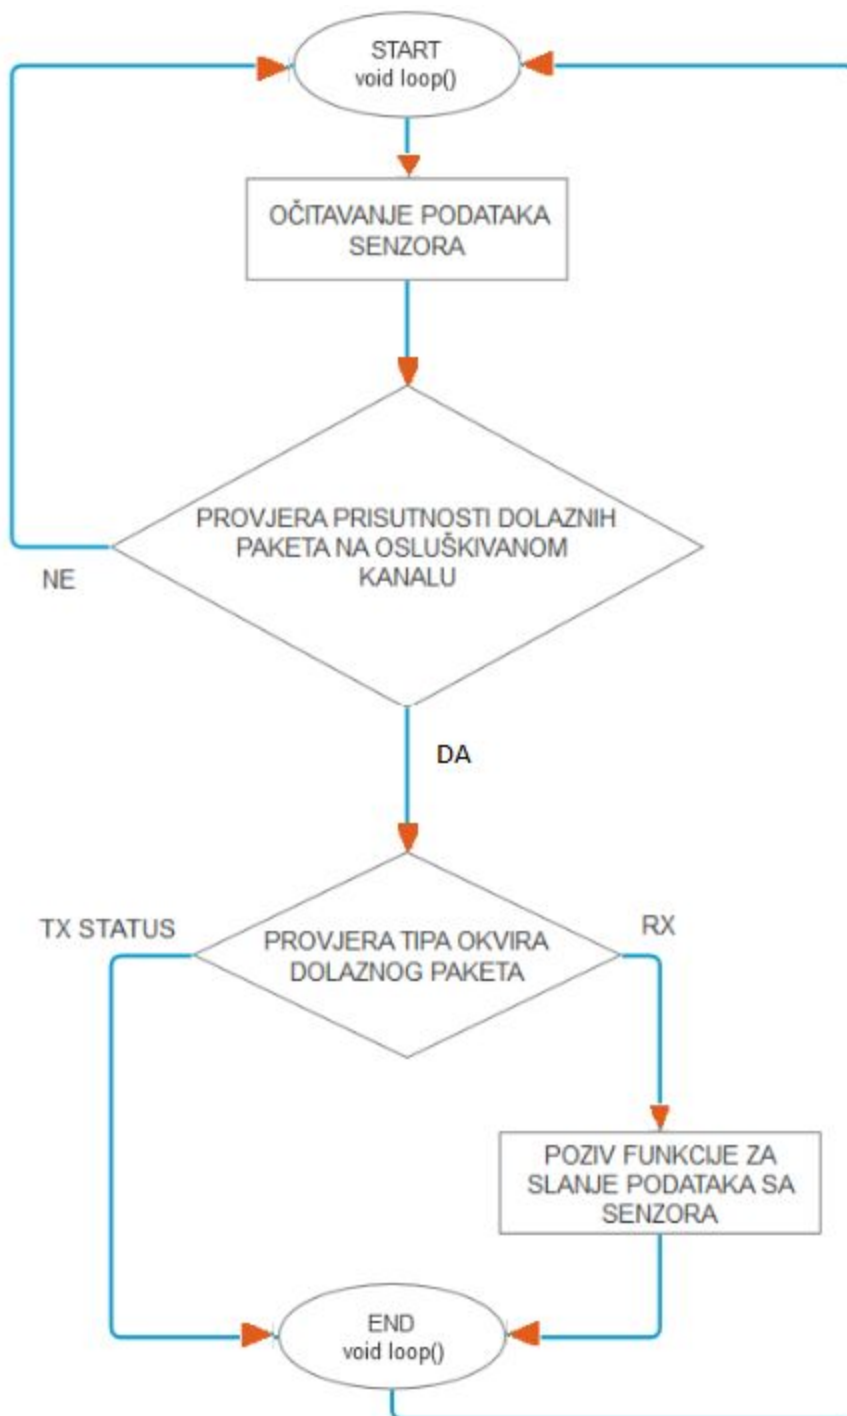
START
void loop()

OČITAVANJE PODATAKA SENZORA

PROVJERA PRISUTNOSTI DOLAZNIH PAKETA NA OSLUŠKIVANOM KANALU

NE

DA

TX STATUS

PROVJERA TIPA OKVIRA DOLAZNOG PAKETA

RX

POZIV FUNKCIJE ZA SLANJE PODATAKA SA SENZORA

END
void loop()